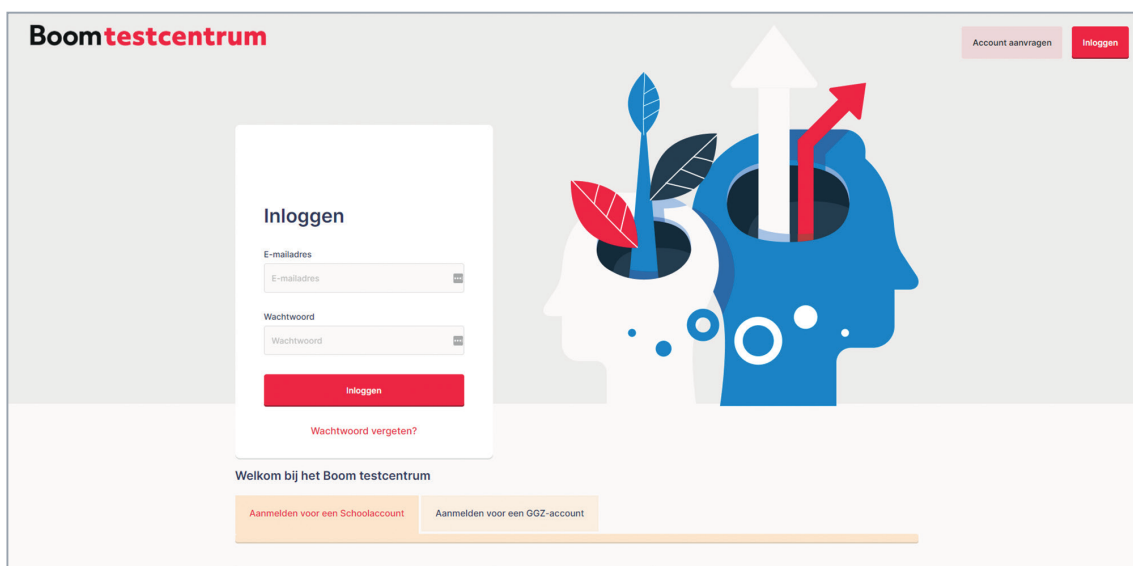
Boomtestcentrum

Account aanvragen

Inloggen

Inloggen

E-mailadres

E-mailadres

Wachtwoord

Wachtwoord

Inloggen

Wachtwoord vergeten?

Welkom bij het Boom testcentrum

Aanmelden voor een Schoolaccount

Aanmelden voor een GGZ-account